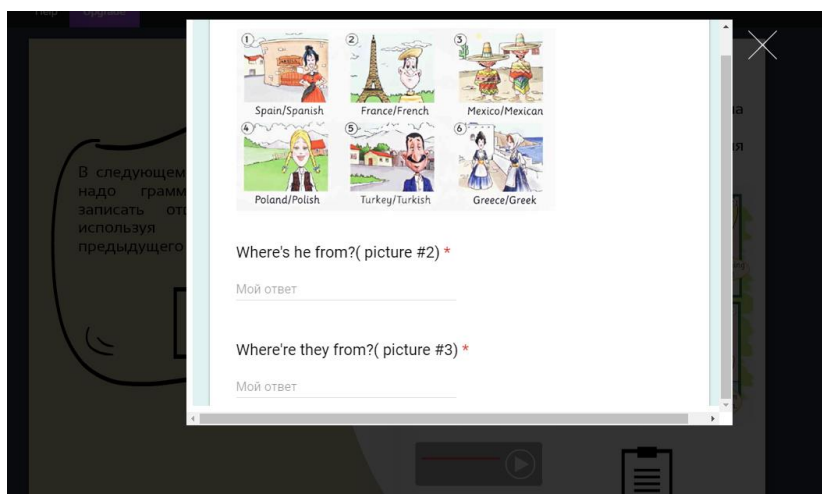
Upgrade

1
Spain/Spanish
2
France/French
3
Mexico/Mexican
4
Poland/Polish
5
Turkey/Turkish
6
Greece/Greek

Where's he from?( picture #2) *

Мой ответ

Where're they from?( picture #3) *

Мой ответ

В следующем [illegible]
надо грамм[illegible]
записать от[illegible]
используя
предыдущего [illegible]

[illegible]а
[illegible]я